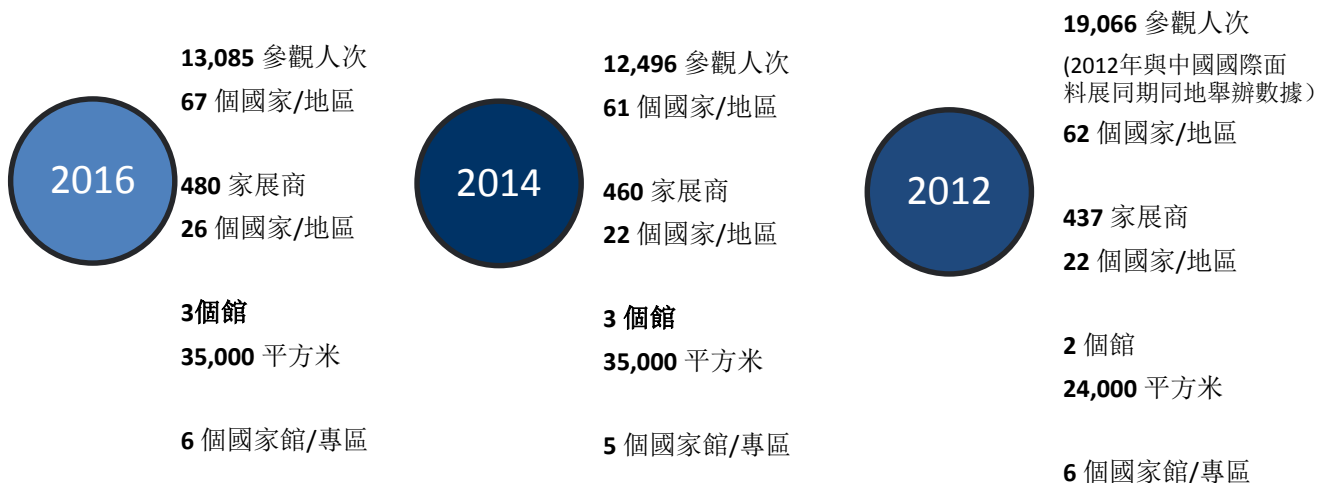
2016

13,085 參觀人次

67 個國家/地區

480 家展商

26 個國家/地區

3個館

35,000 平方米

6 個國家館/專區

2014

12,496 參觀人次

61 個國家/地區

460 家展商

22 個國家/地區

3 個館

35,000 平方米

5 個國家館/專區

2012

19,066 參觀人次

(2012年與中國國際面料展同期同地舉辦數據）

62 個國家/地區

437 家展商

22 個國家/地區

2 個館

24,000 平方米

6 個國家館/專區